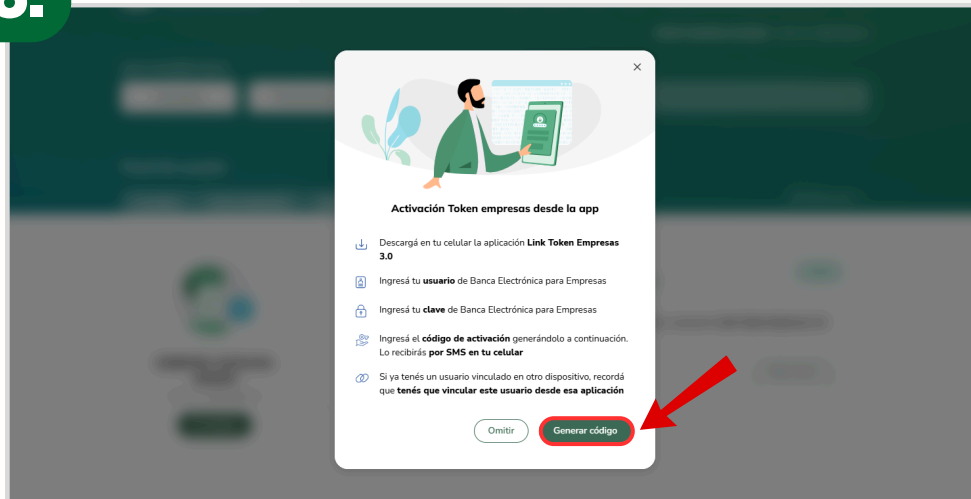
Activación Token empresas desde la app

Descargá en tu celular la aplicación **Link Token Empresas 3.0**

Ingresá tu **usuario** de Banca Electrónica para Empresas

Ingresá tu **clave** de Banca Electrónica para Empresas

Ingresá el **código de activación** generándolo a continuación. Lo recibirás **por SMS en tu celular**

Si ya tenés un usuario vinculado en otro dispositivo, recordá que **tenés que vincular este usuario desde esa aplicación**

Omitir

Generar código